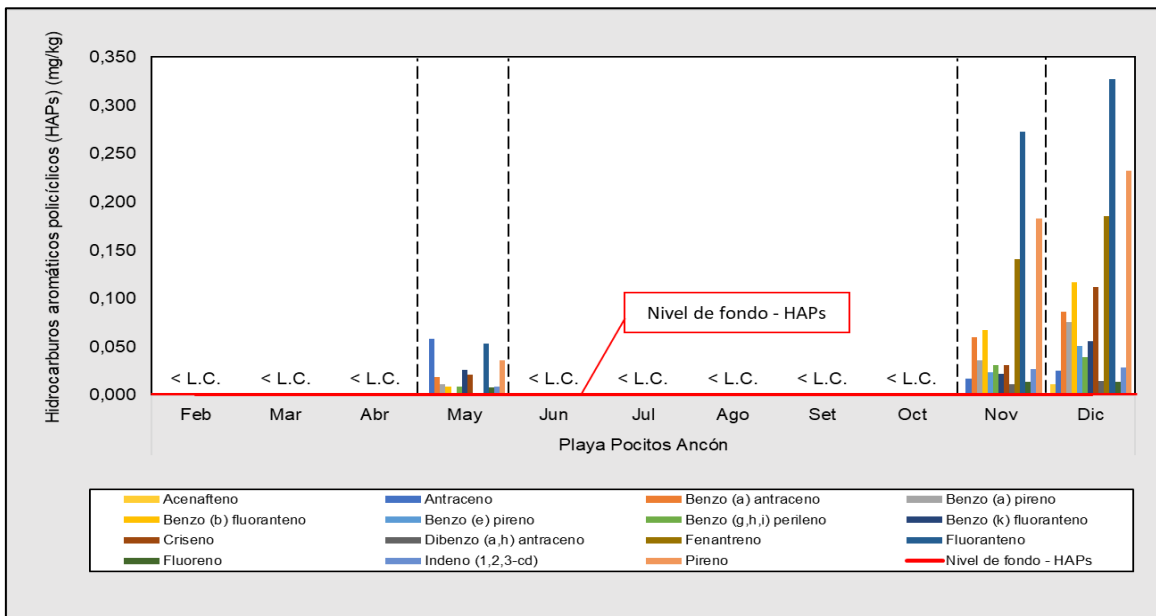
Hidrocarburos aromáticos policíclicos (HAPs) (mg/kg)

0,350
0,300
0,250
0,200
0,150
0,100
0,050
0,000

< L.C.
< L.C.
< L.C.
< L.C.
< L.C.
< L.C.
< L.C.
< L.C.

Nivel de fondo - HAPs

Feb
Mar
Abr
May
Jun
Jul
Ago
Set
Oct
Nov
Dic

Playa Pocitos Ancón

| | | | |
|---|---|---|---|
| Acenafteno | Antraceno | Benzo (a) antraceno | Benzo (a) pireno |
| Benzo (b) fluoranteno | Benzo (e) pireno | Benzo (g,h,i) perileno | Benzo (k) fluoranteno |
| Criseno | Dibenzo (a,h) antraceno | Fenantreno | Fluoranteno |
| Fluoreno | Indeno (1,2,3-cd) | Pireno | Nivel de fondo - HAPs |